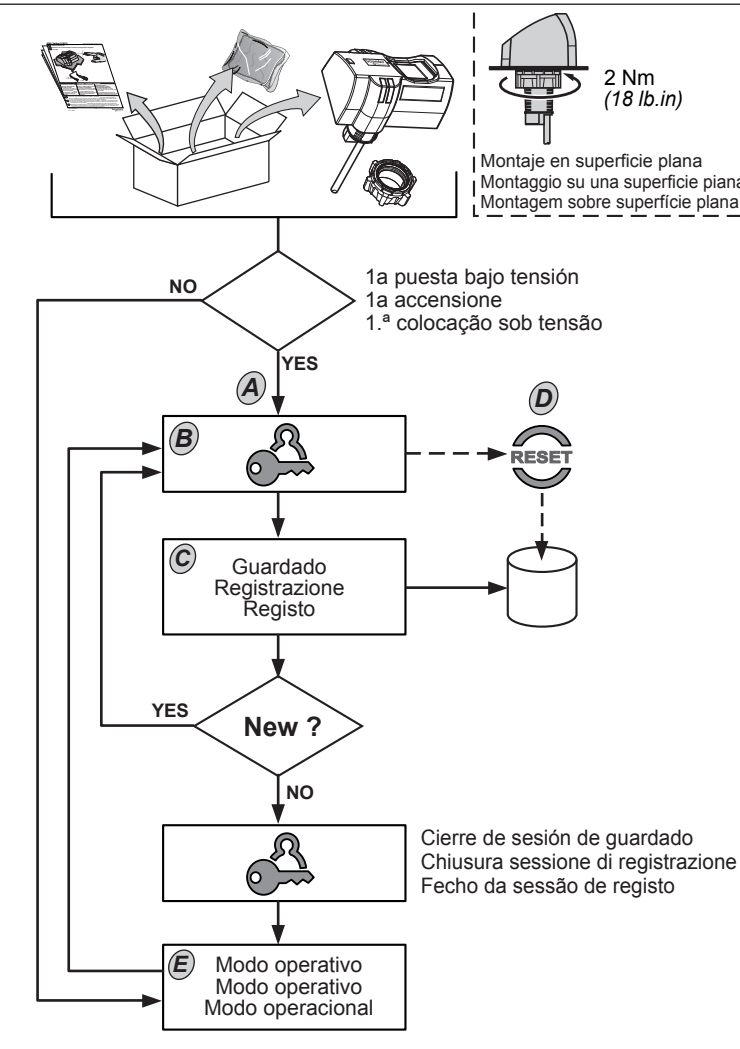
2 Nm
(18 lb.in)

Montaje en superficie plana
Montaggio su una superficie piana
Montagem sobre superfície plana

NO

1a puesta bajo tensión
1a accensione
1.ª colocação sob tensão

YES

A

B

D

RESET

C

Guardado
Registrazione
Registo

YES

New ?

NO

Cierre de sesión de guardado
Chiusura sessione di registrazione
Fecho da sessão de registo

E

Modo operativo
Modo operativo
Modo operacional